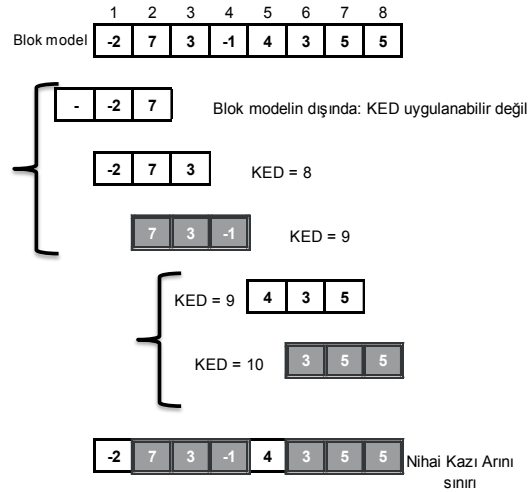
| 1 | 2 | 3 | 4 | 5 | 6 | 7 | 8 |
|---|---|---|---|---|---|---|---|
| -2 | 7 | 3 | -1 | 4 | 3 | 5 | 5 |

Blok model

| - | -2 | 7 |
|---|---|---|

Blok modelin dışında: KED uygulanabilir değil

| -2 | 7 | 3 |
|---|---|---|

KED = 8

| 7 | 3 | -1 |
|---|---|---|

KED = 9

KED = 9

| 4 | 3 | 5 |
|---|---|---|

KED = 10

| 3 | 5 | 5 |
|---|---|---|

| -2 | 7 | 3 | -1 | 4 | 3 | 5 | 5 |
|---|---|---|---|---|---|---|---|

Nihai Kazı Arını sınırı